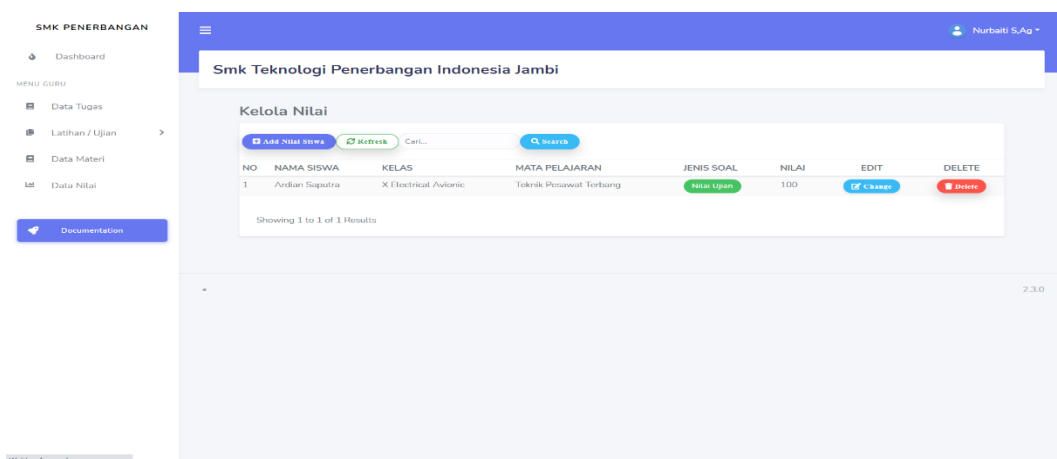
SMK PENERBANGAN

Dashboard

MENU GURU

Data Tugas

Latihan / Ujian

Data Materi

Data Nilai

Documentation

Nurbaiti S,Ag

Smk Teknologi Penerbangan Indonesia Jambi

Kelola Nilai

Add Nilai Siswa | Refresh | Cari... | Search

| NO | NAMA SISWA | KELAS | MATA PELAJARAN | JENIS SOAL | NILAI | EDIT | DELETE |
|---|---|---|---|---|---|---|---|
| 1 | Ardian Saputra | X Electrical Avionic | Teknik Pesawat Terbang | Nilai Ujian | 100 | Change | Delete |

Showing 1 to 1 of 1 Results

2.3.0